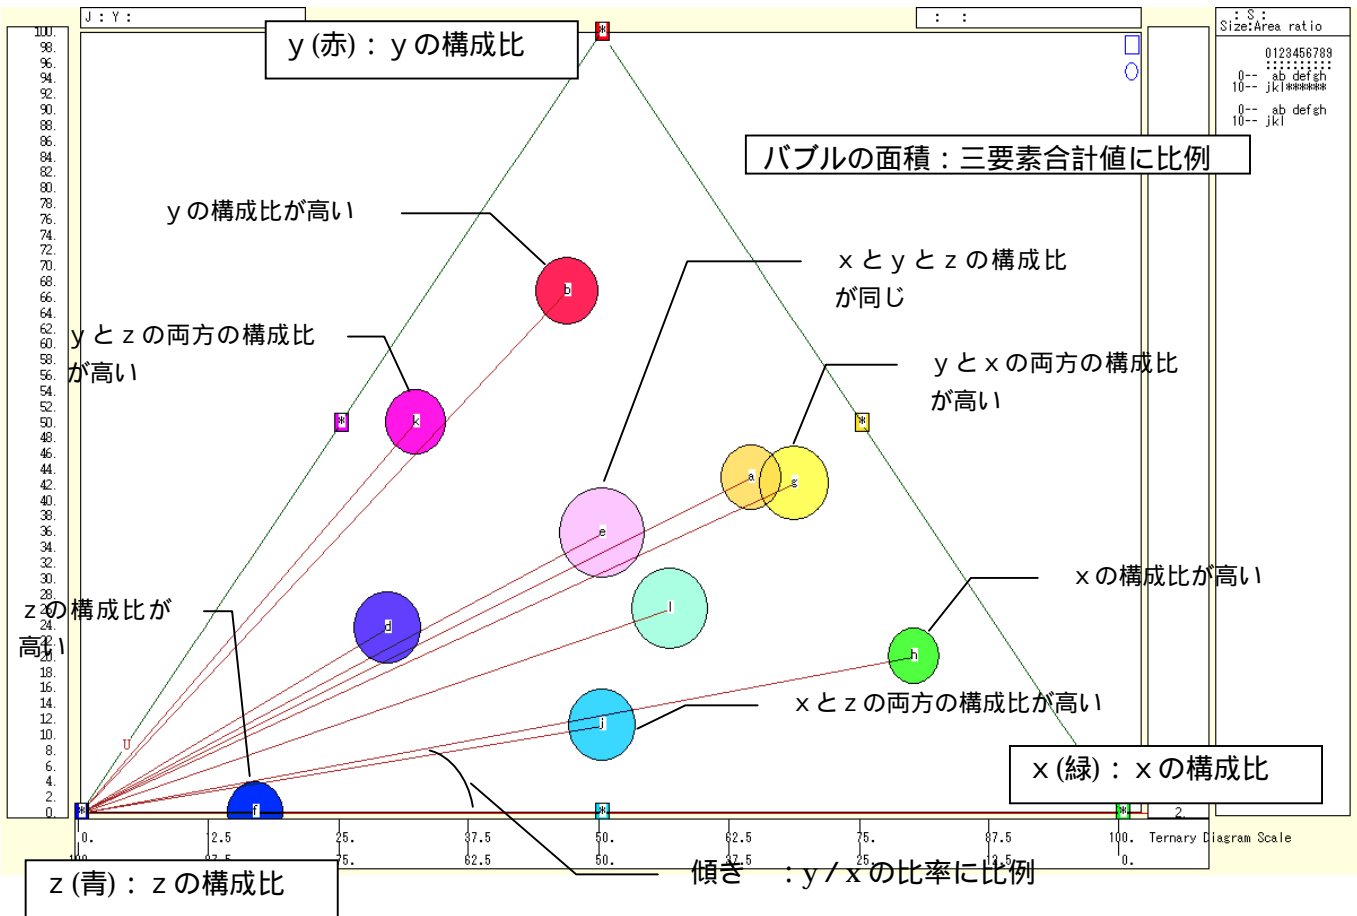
J : Y :

: :

: S :
Size:Area ratio

0123456789

0-- ab defgh
10-- jkl******

0-- ab defgh
10-- jkl

y (赤) : y の構成比

バブルの面積：三要素合計値に比例

y の構成比が高い

x と y と z の構成比が同じ

y と z の両方の構成比が高い

y と x の両方の構成比が高い

x の構成比が高い

z の構成比が高い

x と z の両方の構成比が高い

x (緑) : x の構成比

z (青) : z の構成比

傾き ：y / x の比率に比例

100. 98. 96. 94. 92. 90. 88. 86. 84. 82. 80. 78. 76. 74. 72. 70. 68. 66. 64. 62. 60. 58. 56. 54. 52. 50. 48. 46. 44. 42. 40. 38. 36. 34. 32. 30. 28. 26. 24. 22. 20. 18. 16. 14. 12. 10. 8. 6. 4. 2. 0.

b k e a g d l h j f U

0. 12.5 25. 37.5 50. 62.5 75. 87.5 100.

100. 87.5 75. 62.5 50. 37.5 25. 12.5 0.

2.

Ternary Diagram Scale